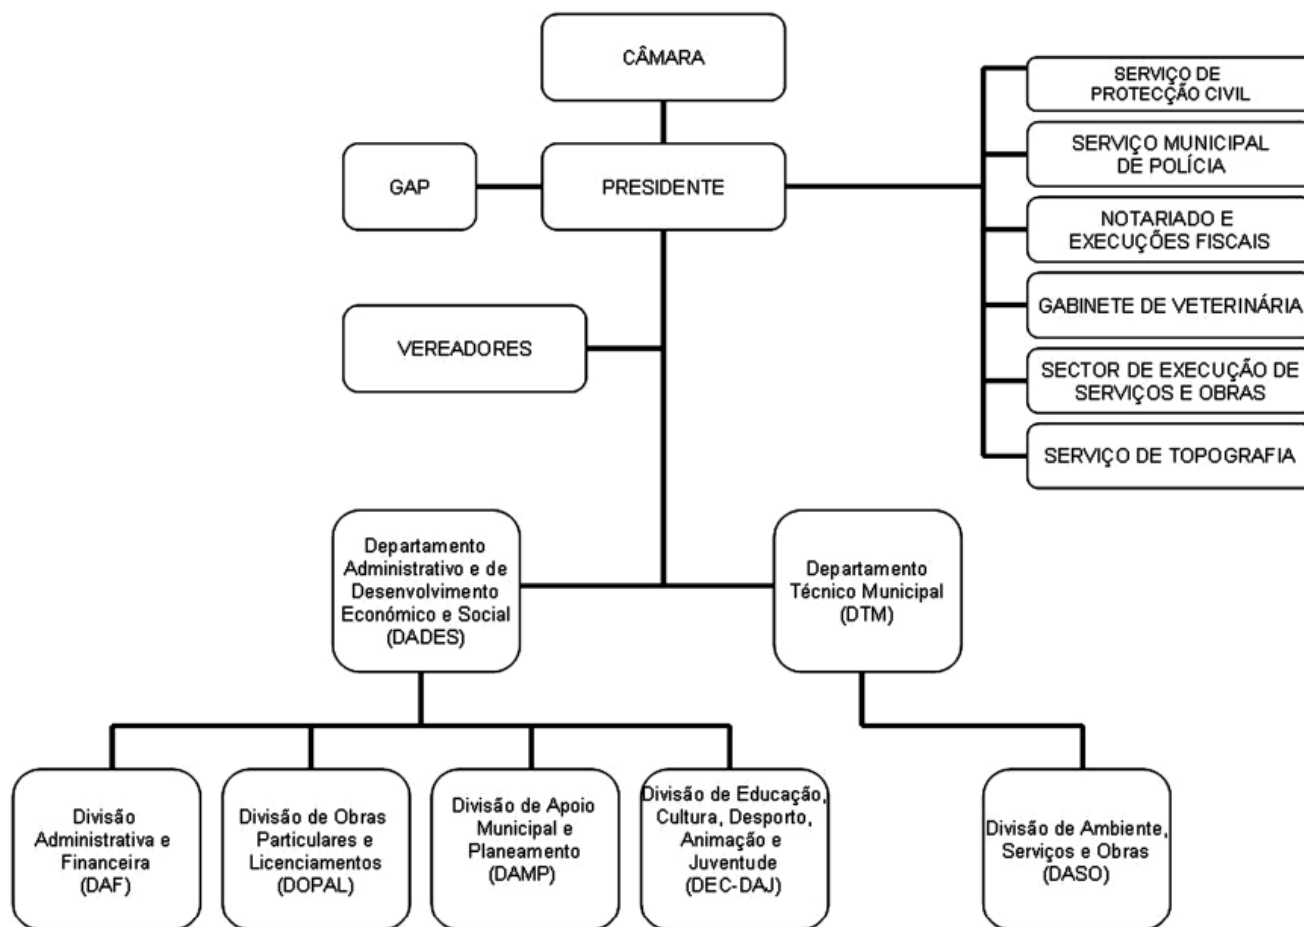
CÂMARA

GAP

PRESIDENTE

SERVIÇO DE PROTECÇÃO CIVIL

SERVIÇO MUNICIPAL DE POLÍCIA

NOTARIADO E EXECUÇÕES FISCAIS

GABINETE DE VETERINÁRIA

SECTOR DE EXECUÇÃO DE SERVIÇOS E OBRAS

SERVIÇO DE TOPOGRAFIA

VEREADORES

Departamento Administrativo e de Desenvolvimento Económico e Social (DADES)

Departamento Técnico Municipal (DTM)

Divisão Administrativa e Financeira (DAF)

Divisão de Obras Particulares e Licenciamentos (DOPAL)

Divisão de Apoio Municipal e Planeamento (DAMP)

Divisão de Educação, Cultura, Desporto, Animação e Juventude (DEC-DAJ)

Divisão de Ambiente, Serviços e Obras (DASO)